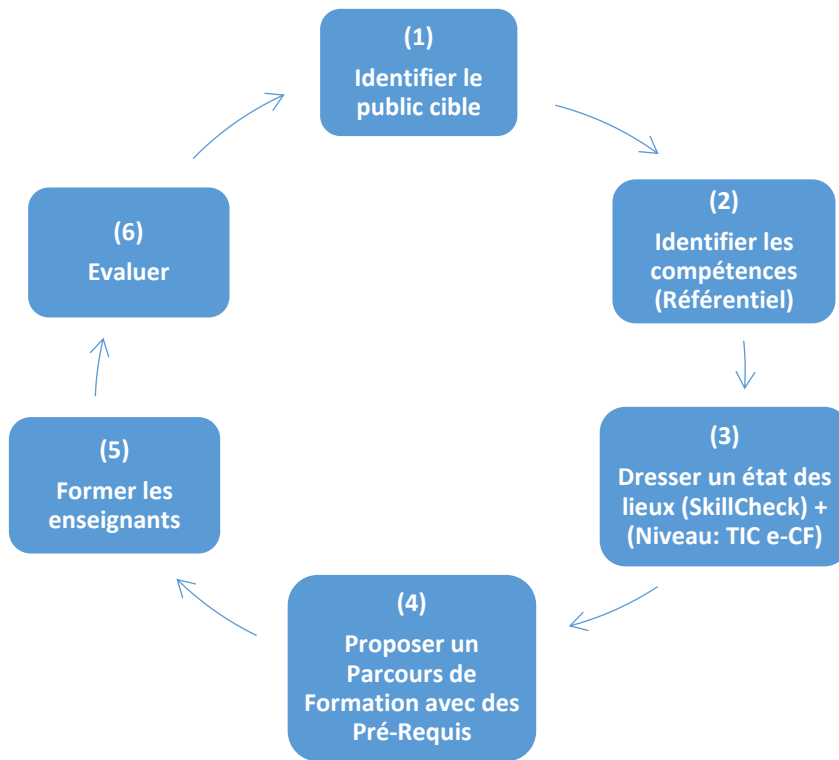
(1)
Identifier le public cible

(2)
Identifier les compétences (Référentiel)

(3)
Dresser un état des lieux (SkillCheck) + (Niveau: TIC e-CF)

(4)
Proposer un Parcours de Formation avec des Pré-Requis

(5)
Former les enseignants

(6)
Evaluer